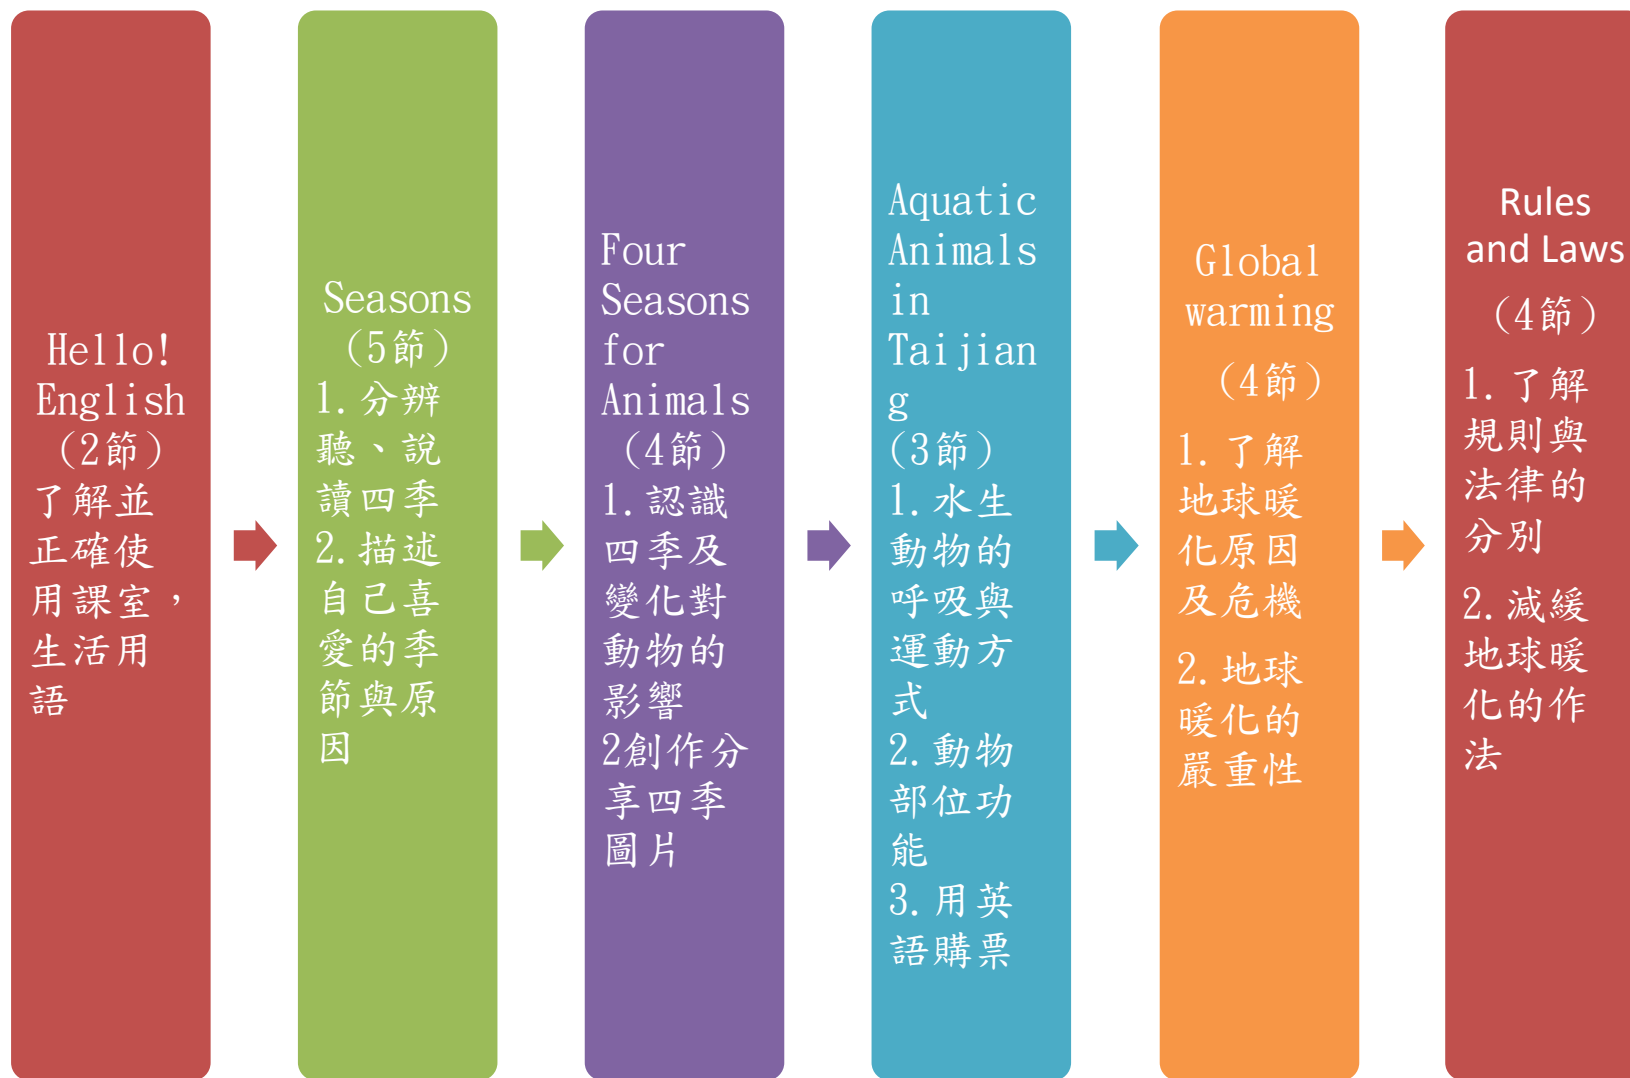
Hello! English (2節) 了解並正確使用課室，生活用語

Seasons (5節) 1.分辨聽、說讀四季 2.描述自己喜愛的季節與原因

Four Seasons for Animals (4節) 1.認識四季及變化對動物的影響 2創作分享四季圖片

Aquatic Animals in Taijiang (3節) 1.水生動物的呼吸與運動方式 2.動物部位功能 3.用英語購票

Global warming (4節) 1.了解地球暖化原因及危機 2.地球暖化的嚴重性

Rules and Laws (4節) 1.了解規則與法律的分別 2.減緩地球暖化的作法